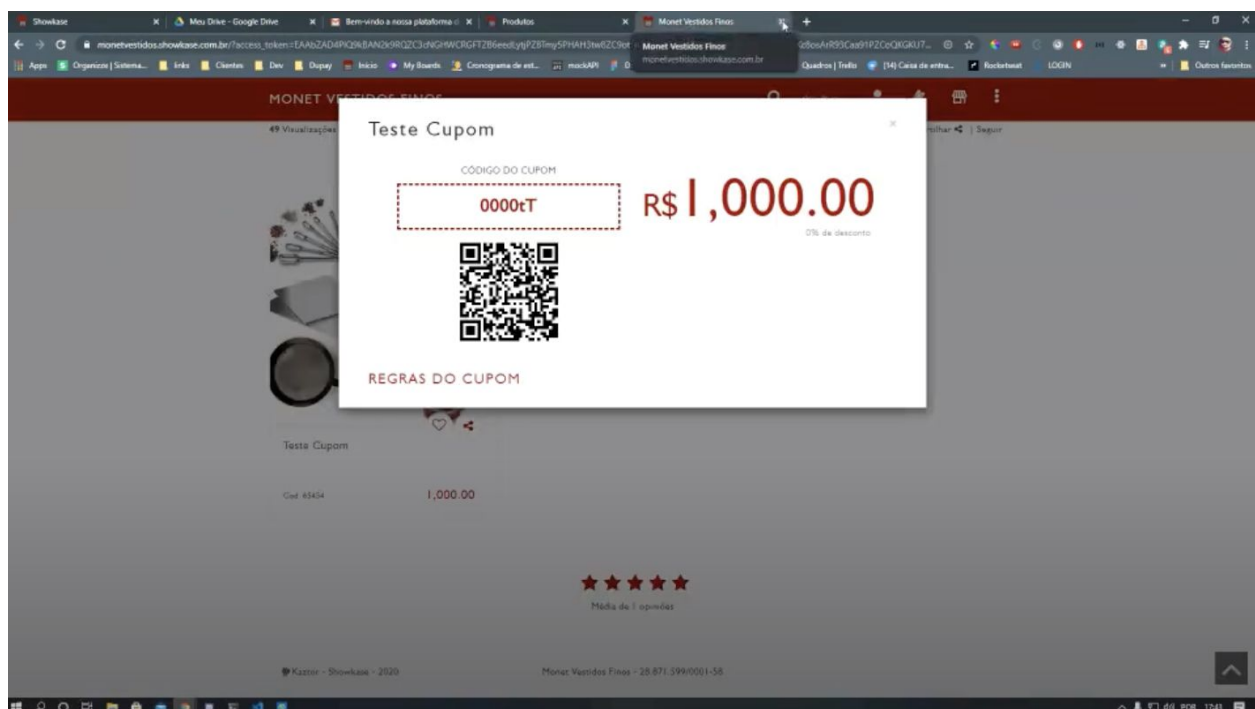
Showkase
Meu Drive - Google Drive
Bem-vindo a nossa plataforma
Produtos
Monet Vestidos Finos

monetvestidos.showkase.com.br/?access_token=EAAbZAD4PIQ9kBAN2k9RQZC3cNGHWCRGFTZB6eedLytjPZBTmy5PHAH3tw6ZC9ot
Monet Vestidos Finos
monetvestidos.showkase.com.br

Apps
Organize | Sistema...
links
Clientes
Dev
Dupay
Início
My Boards
Cronograma de ent...
mockAPI
Quadros | Trello
(14) Caixa de entra...
Rocketseat
LOGIN
Outros favoritos

MONET V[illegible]

49 Visualizações

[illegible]rtilhar | Seguir

Teste Cupom

×

CÓDIGO DO CUPOM

0000tT

R$ 1,000.00

0% de desconto

REGRAS DO CUPOM

Teste Cupom

Cód. 65454

1,000.00

★★★★★

Média de 1 opiniões

Kaztor - Showkase - 2020

Monet Vestidos Finos - 28.871.599/0001-58

POR